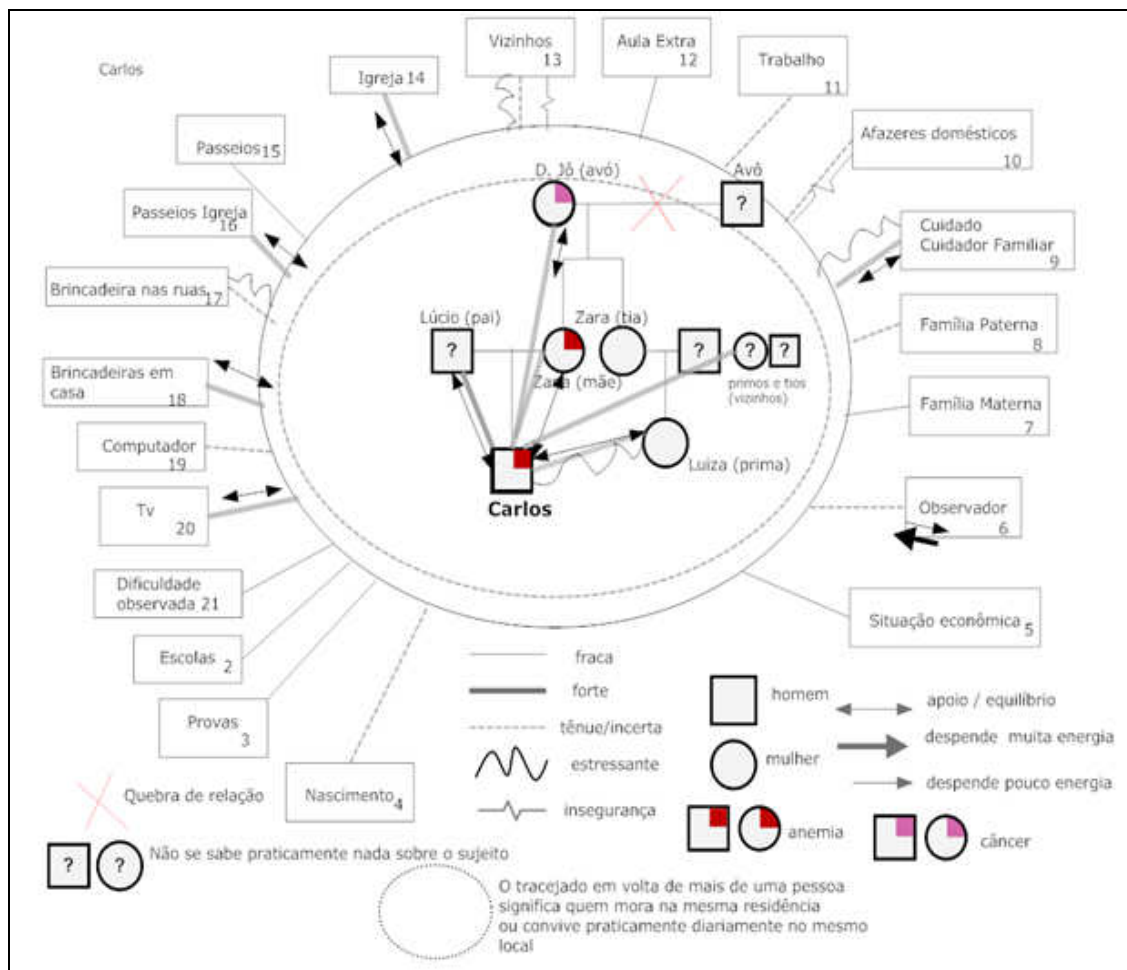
Carlos

Igreja 14

Vizinhos 13

Aula Extra 12

Trabalho 11

Afazeres domésticos 10

Passeios 15

Passeios Igreja 16

Cuidado Cuidador Familiar 9

Brincadeira nas ruas 17

Família Paterna 8

Brincadeiras em casa 18

Família Materna 7

Computador 19

Tv 20

Observador 6

Dificuldade observada 21

Situação econômica 5

Escolas 2

Provas 3

Nascimento 4

D. Jô (avó)

Avô

?

Lúcio (pai)

?

Zara (tia)

Zaira (mãe)

?

?

?

primos e tios (vizinhos)

Luiza (prima)

Carlos

fraca

forte

tênue/incerta

estressante

insegurança

homem

mulher

apoio / equilíbrio

despende muita energia

despende pouco energia

anemia

câncer

Quebra de relação

? ? Não se sabe praticamente nada sobre o sujeito

O tracejado em volta de mais de uma pessoa significa quem mora na mesma residência ou convive praticamente diariamente no mesmo local